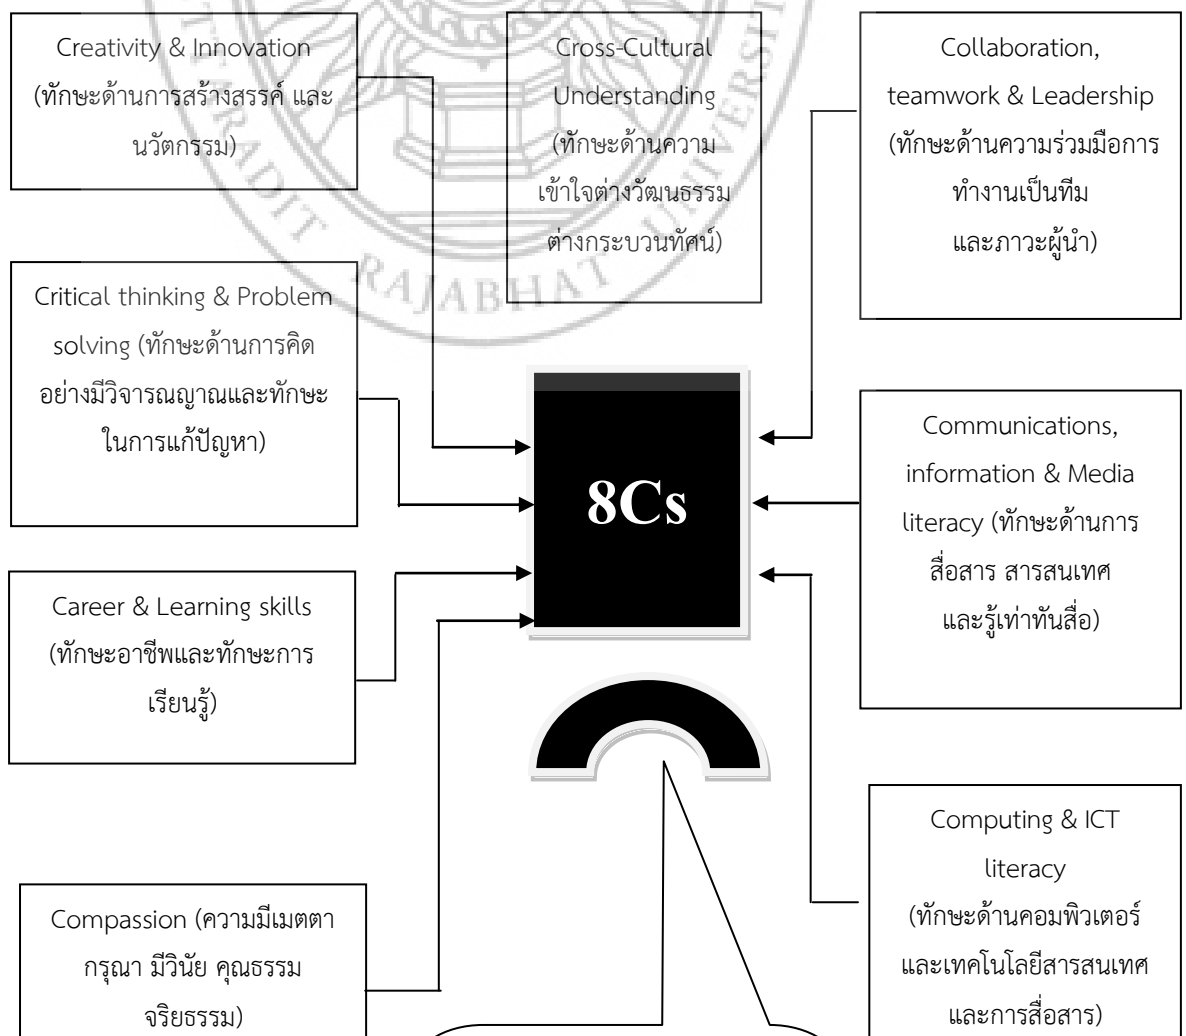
Creativity & Innovation (ทักษะด้านการสร้างสรรค์ และนวัตกรรม)

Cross-Cultural Understanding (ทักษะด้านความเข้าใจต่างวัฒนธรรม ต่างกระบวนทัศน์)

Collaboration, teamwork & Leadership (ทักษะด้านความร่วมมือการทำงานเป็นทีม และภาวะผู้นำ)

RAJABHAT

Critical thinking & Problem solving (ทักษะด้านการคิดอย่างมีวิจารณญาณและทักษะในการแก้ปัญหา)

8Cs

Communications, information & Media literacy (ทักษะด้านการสื่อสาร สารสนเทศ และรู้เท่าทันสื่อ)

Career & Learning skills (ทักษะอาชีพและทักษะการเรียนรู้)

Computing & ICT literacy (ทักษะด้านคอมพิวเตอร์ และเทคโนโลยีสารสนเทศ และการสื่อสาร)

Compassion (ความมีเมตตา กรุณา มีวินัย คุณธรรม จริยธรรม)